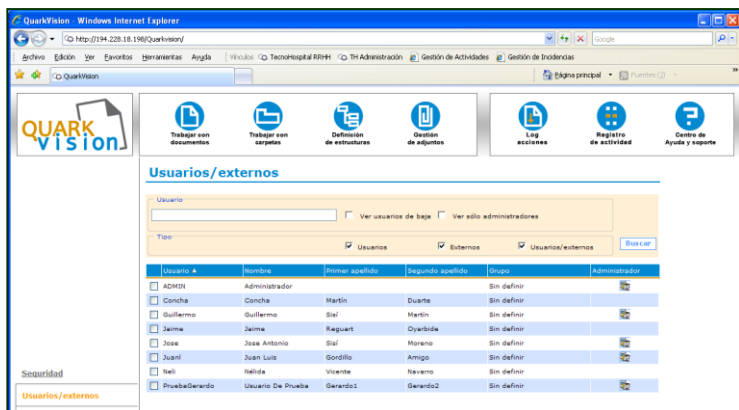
QuarkVision - Windows Internet Explorer

http://194.228.18.198/Quarkvision/

Google

Archivo Edición Ver Favoritos Herramientas Ayuda | Vínculos TecnoHospital RRHH TH Administración Gestión de Actividades Gestión de Incidencias

QuarkVision

Página principal Fuentes (2)

QUARK vision

Trabajar con documentos

Trabajar con carpetas

Definición de estructuras

Gestión de adjuntos

Log acciones

Registro de actividad

Centro de Ayuda y soporte

Usuarios/externos

Usuario

Ver usuarios de baja Ver sólo administradores

Tipo

Usuarios Externos Usuarios/externos

Buscar

| Usuario ▲ | Nombre | Primer apellido | Segundo apellido | Grupo | Administrador |
|---|---|---|---|---|---|
| ADMIN | Administrador | | | Sin definir | |
| Concha | Concha | Martín | Duarte | Sin definir | |
| Guillermo | Guillermo | Sisí | Martín | Sin definir | |
| Jaime | Jaime | Reguart | Oyarbide | Sin definir | |
| Jose | Jose Antonio | Sisí | Moreno | Sin definir | |
| Juani | Juan Luis | Gordillo | Amigo | Sin definir | |
| Neli | Nélida | Vicente | Navarro | Sin definir | |
| PruebaGerardo | Usuario De Prueba | Gerardo1 | Gerardo2 | Sin definir | |

Seguridad

Usuarios/externos